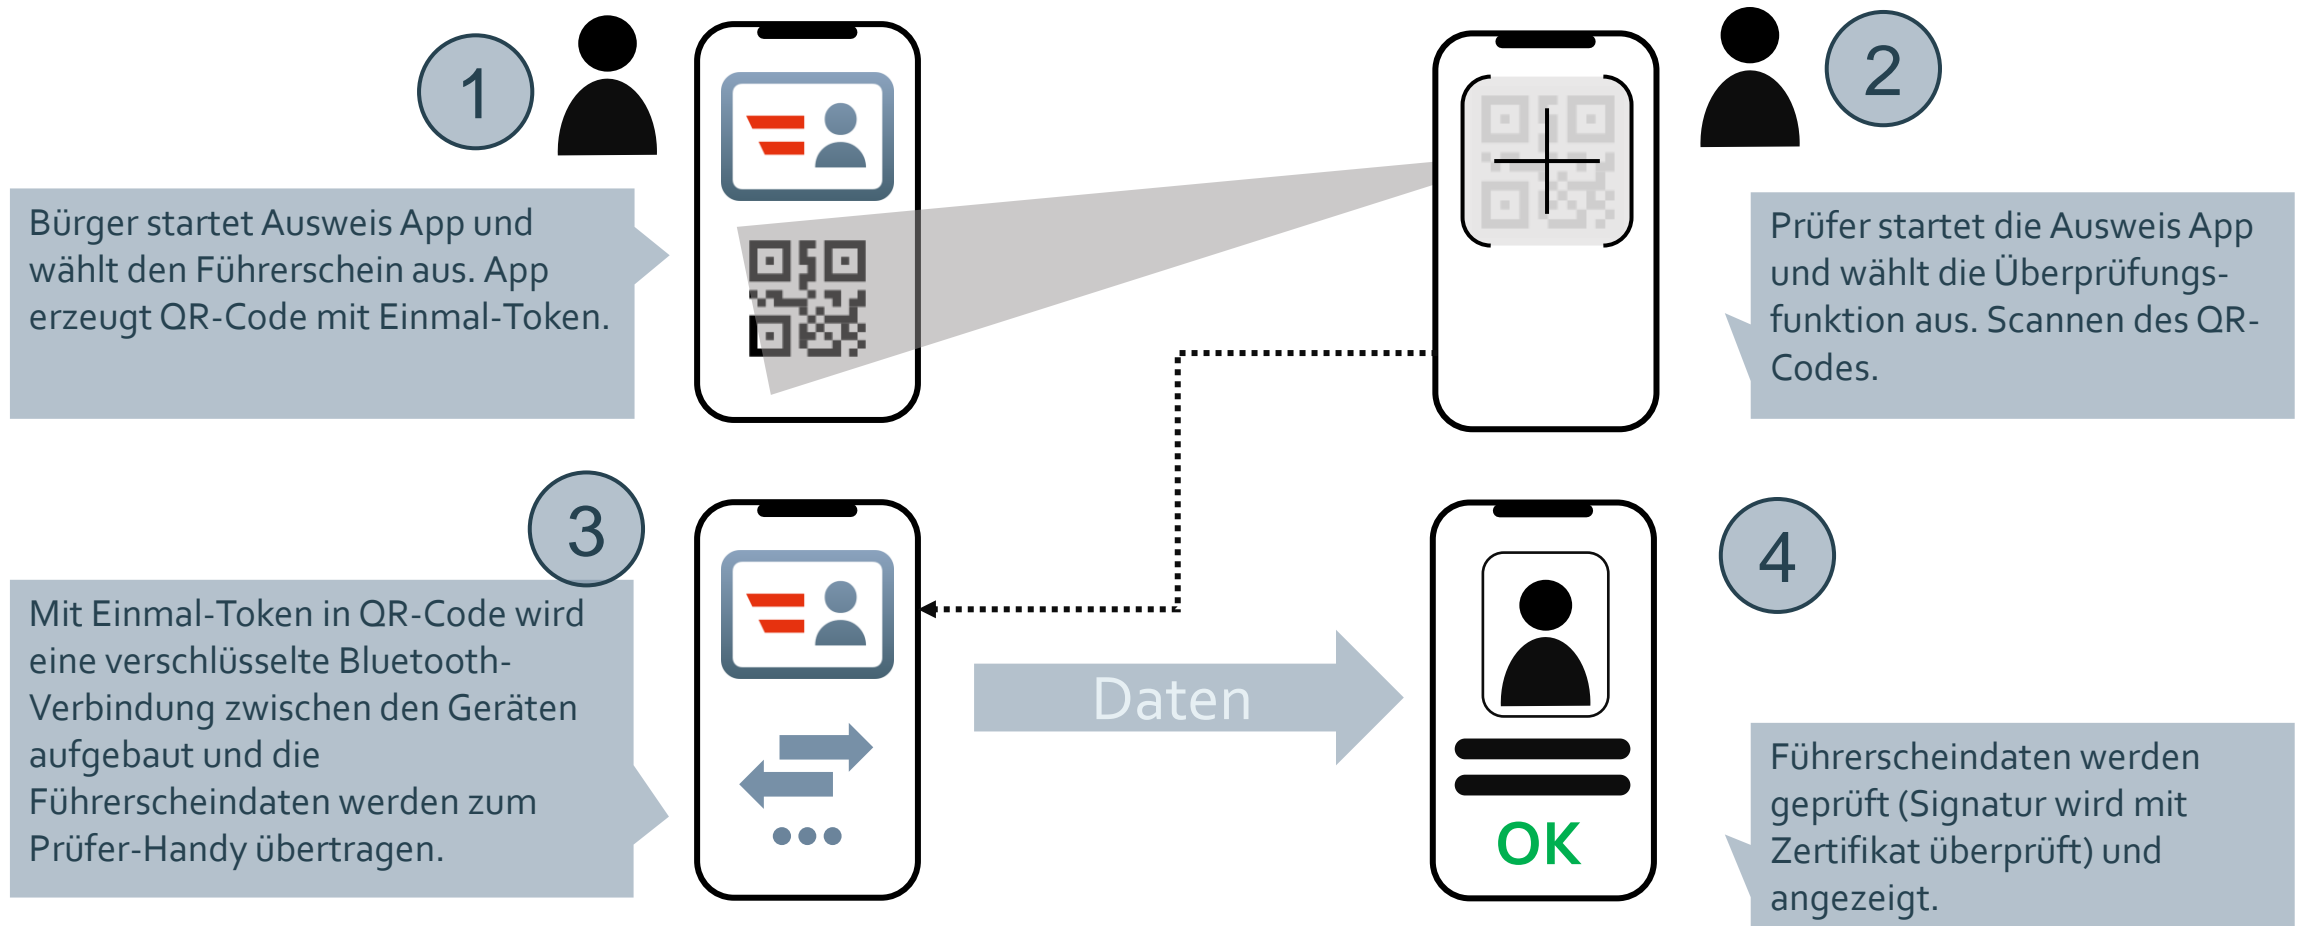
1

Bürger startet Ausweis App und wählt den Führerschein aus. App erzeugt QR-Code mit Einmal-Token.

2

Prüfer startet die Ausweis App und wählt die Überprüfungsfunktion aus. Scannen des QR-Codes.

3

Mit Einmal-Token in QR-Code wird eine verschlüsselte Bluetooth-Verbindung zwischen den Geräten aufgebaut und die Führerscheindaten werden zum Prüfer-Handy übertragen.

Daten

OK

4

Führerscheindaten werden geprüft (Signatur wird mit Zertifikat überprüft) und angezeigt.